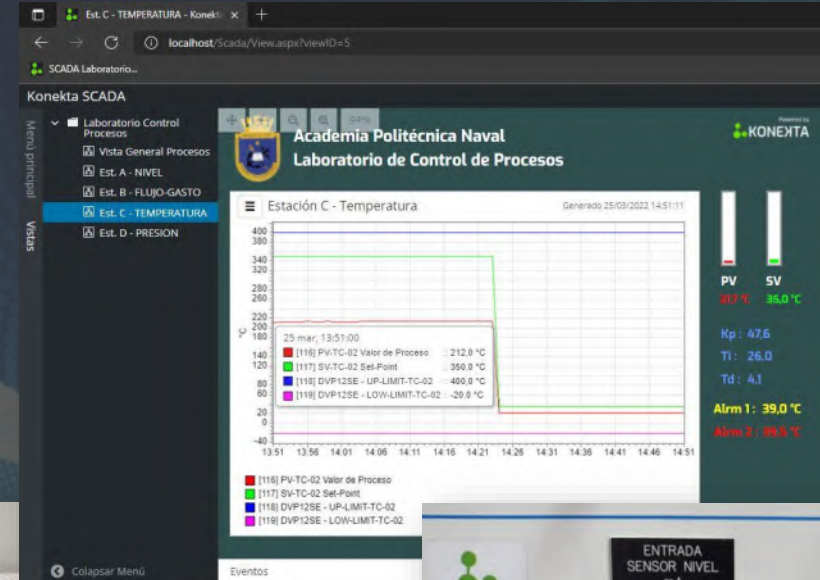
Est. C - TEMPERATURA - Konekt ×

localhost/Scada/View.aspx?viewID=5

SCADA Laboratorio...

Konekta SCADA

Menú principal

Vistas

Laboratorio Control Procesos

Vista General Procesos

Est. A - NIVEL

Est. B - FLUJO-GASTO

Est. C - TEMPERATURA

Est. D - PRESION

Colapsar Menú

Academia Politécnica Naval
Laboratorio de Control de Procesos

Powered by
KONEKTA

Estación C - Temperatura

Generado 25/03/2022 14:51:11

400
380
340
320
280
260
220
200
180
140
120
80
60
20
0
-40

°C

25 mar, 13:51:00
[116] PV-TC-02 Valor de Proceso : 212,0 °C
[117] SV-TC-02 Set-Point : 350,0 °C
[118] DVP12SE - UP-LIMIT-TC-02 : 400,0 °C
[119] DVP12SE - LOW-LIMIT-TC-02 : -20,0 °C

13:51 13:56 14:01 14:06 14:11 14:16 14:21 14:26 14:31 14:36 14:41 14:46 14:51

[116] PV-TC-02 Valor de Proceso
[117] SV-TC-02 Set-Point
[118] DVP12SE - UP-LIMIT-TC-02
[119] DVP12SE - LOW-LIMIT-TC-02

PV
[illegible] °C

SV
35,0 °C

Kp : 47,6
Ti : 26,0
Td : 4,1

Alrm 1 : 39,0 °C
Alrm 2 : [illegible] °C

Eventos

ENTRADA
SENSOR NIVEL